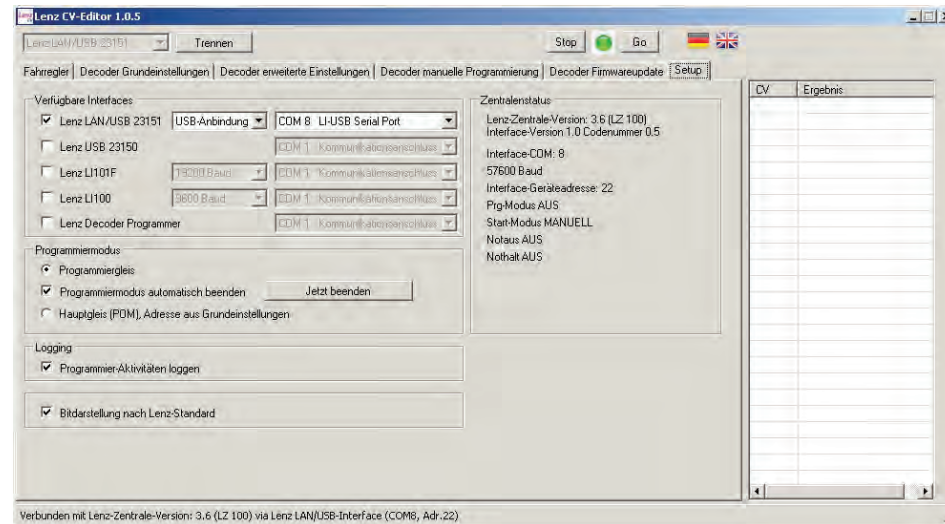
Lenz CV-Editor 1.0.5

Lenz LAN/USB 23151 Trennen Stop Go

Fahrregler | Decoder Grundeinstellungen | Decoder erweiterte Einstellungen | Decoder manuelle Programmierung | Decoder Firmwareupdate | Setup

Verfügbare Interfaces

Lenz LAN/USB 23151 USB-Anbindung COM 8 LI-USB Serial Port
Lenz USB 23150 COM 1 Kommunikationsanschluss
Lenz LI101F 19200 Baud COM 1 Kommunikationsanschluss
Lenz LI100 9600 Baud COM 1 Kommunikationsanschluss
Lenz Decoder Programmer COM 1 Kommunikationsanschluss

Programmiermodus
Programmiergleis
Programmiermodus automatisch beenden Jetzt beenden
Hauptgleis (POM), Adresse aus Grundeinstellungen

Logging
Programmier-Aktivitäten loggen

Bitdarstellung nach Lenz-Standard

Zentralenstatus
Lenz-Zentrale-Version: 3.6 (LZ 100)
Interface-Version 1.0 Codenummer 0.5
Interface-COM: 8
57600 Baud
Interface-Geräteadresse: 22
Prg-Modus AUS
Start-Modus MANUELL
Notaus AUS
Nothalt AUS

CV Ergebnis

Verbunden mit Lenz-Zentrale-Version: 3.6 (LZ 100) via Lenz LAN/USB-Interface (COM8, Adr.22)